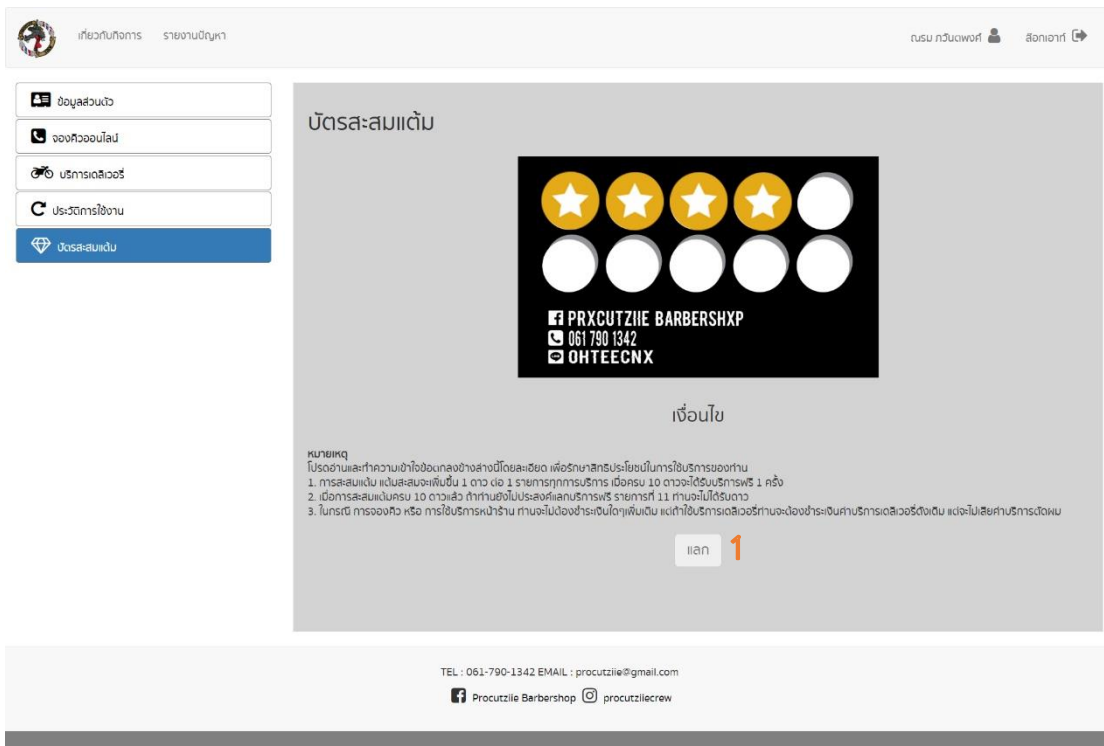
เกี่ยวกับกิจการ รายงานปัญหา

ณรม กวินตพงศ์ ล็อกเอาท์

ข้อมูลส่วนตัว
จองคิวออนไลน์
บริการเดลิเวอรี่
ประวัติการใช้งาน
บัตรสะสมแต้ม

บัตรสะสมแต้ม

PRXCUTZIIE BARBERSHXP
061 790 1342
OHTEECNX

เงื่อนไข

หมายเหตุ
โปรดอ่านและทำความเข้าใจข้อตกลงข้างล่างนี้โดยละเอียด เพื่อรักษาสิทธิประโยชน์ในการใช้บริการของท่าน
1. การสะสมแต้ม แต้มสะสมจะเพิ่มขึ้น 1 ดาว ต่อ 1 รายการทุกการบริการ เมื่อครบ 10 ดาวจะได้รับบริการฟรี 1 ครั้ง
2. เมื่อการสะสมแต้มครบ 10 ดาวแล้ว ถ้าท่านยังไม่ประสงค์แลกบริการฟรี รายการที่ 11 ท่านจะไม่ได้รับดาว
3. ในกรณี การจองคิว หรือ การใช้บริการหน้าร้าน ท่านจะไม่ต้องชำระเงินใดๆเพิ่มเติม แต่ถ้าใช้บริการเดลิเวอรี่ท่านจะต้องชำระเงินค่าบริการเดลิเวอรี่ดังเดิม แต่จะไม่เสียค่าบริการตัดผม

แลก 1

TEL : 061-790-1342 EMAIL : procutziie@gmail.com
Procutziie Barbershop procutziiecrew